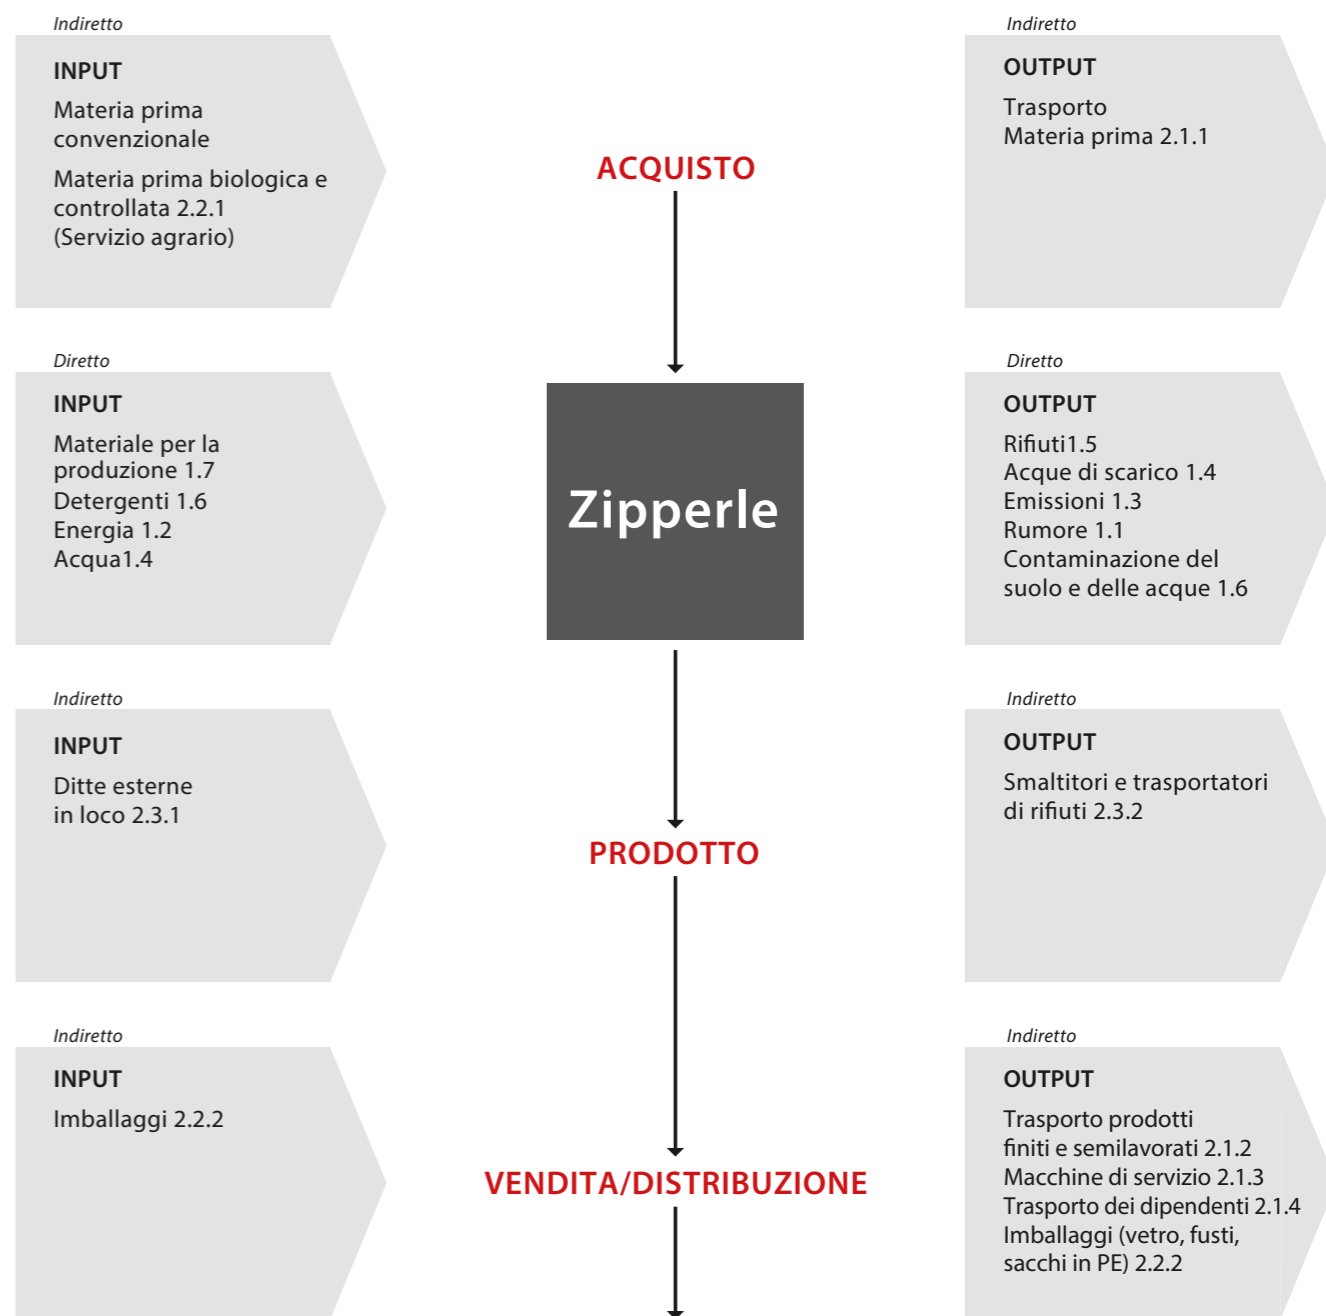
Indiretto

INPUT

Materia prima convenzionale

Materia prima biologica e controllata 2.2.1 (Servizio agrario)

Indiretto

OUTPUT

Trasporto
Materia prima 2.1.1

ACQUISTO

Diretto

INPUT

Materiale per la produzione 1.7
Detergenti 1.6
Energia 1.2
Acqua1.4

Zipperle

Diretto

OUTPUT

Rifiuti1.5
Acque di scarico 1.4
Emissioni 1.3
Rumore 1.1
Contaminazione del suolo e delle acque 1.6

Indiretto

INPUT

Ditte esterne in loco 2.3.1

PRODOTTO

Indiretto

OUTPUT

Smaltitori e trasportatori di rifiuti 2.3.2

Indiretto

INPUT

Imballaggi 2.2.2

VENDITA/DISTRIBUZIONE

Indiretto

OUTPUT

Trasporto prodotti finiti e semilavorati 2.1.2
Macchine di servizio 2.1.3
Trasporto dei dipendenti 2.1.4
Imballaggi (vetro, fusti, sacchi in PE) 2.2.2